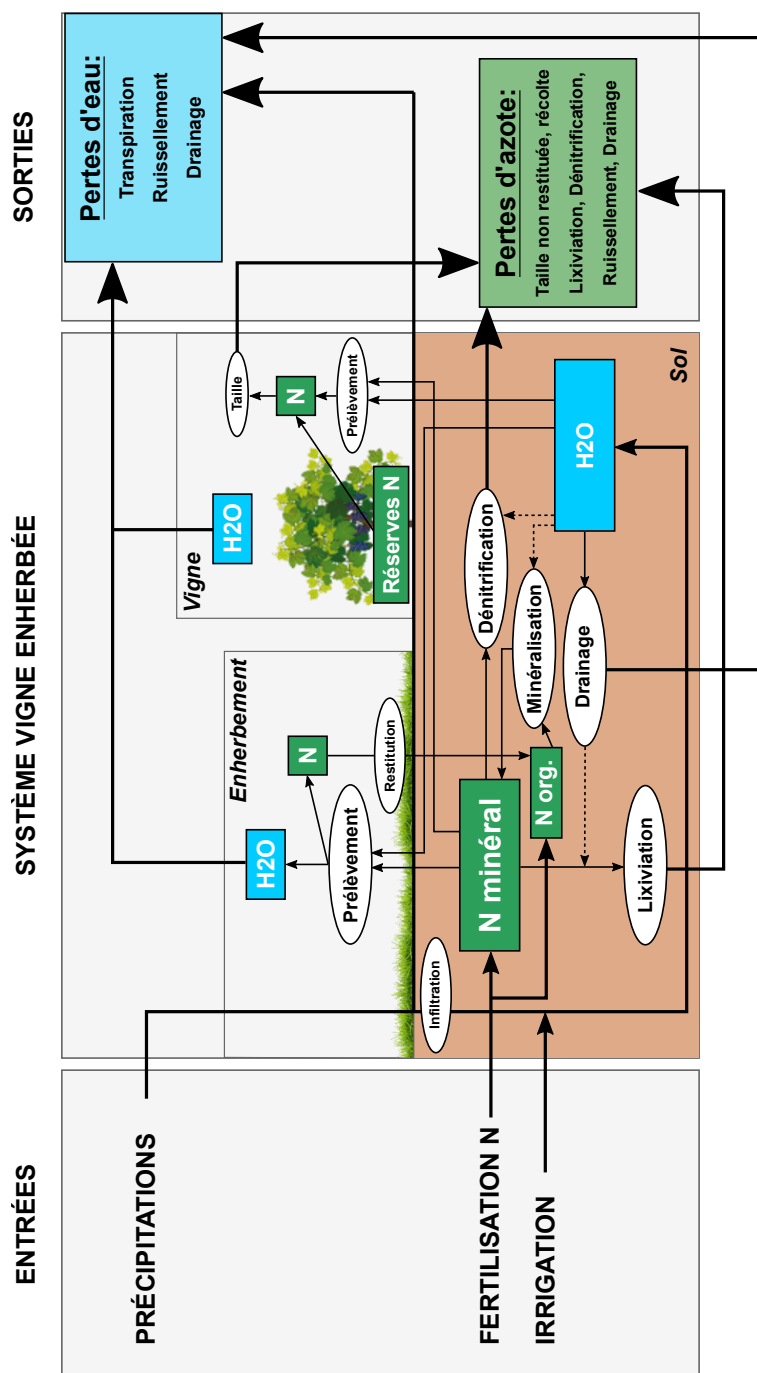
SORTIES

Pertes d'eau:
Transpiration
Ruissellement
Drainage

Pertes d'azote:
Taille non restituée, récolte
Lixiviation, Dénitrification,
Ruissellement, Drainage

SYSTÈME VIGNE ENHERBÉE

Sol

Vigne

Taille

N

Prélèvement

H2O

Réserves N

H2O

Dénitrification

Minéralisation

Drainage

Enherbement

N

Restitution

H2O

Prélèvement

N minéral

N org.

Lixiviation

Infiltration

ENTRÉES

PRÉCIPITATIONS

FERTILISATION N

IRRIGATION